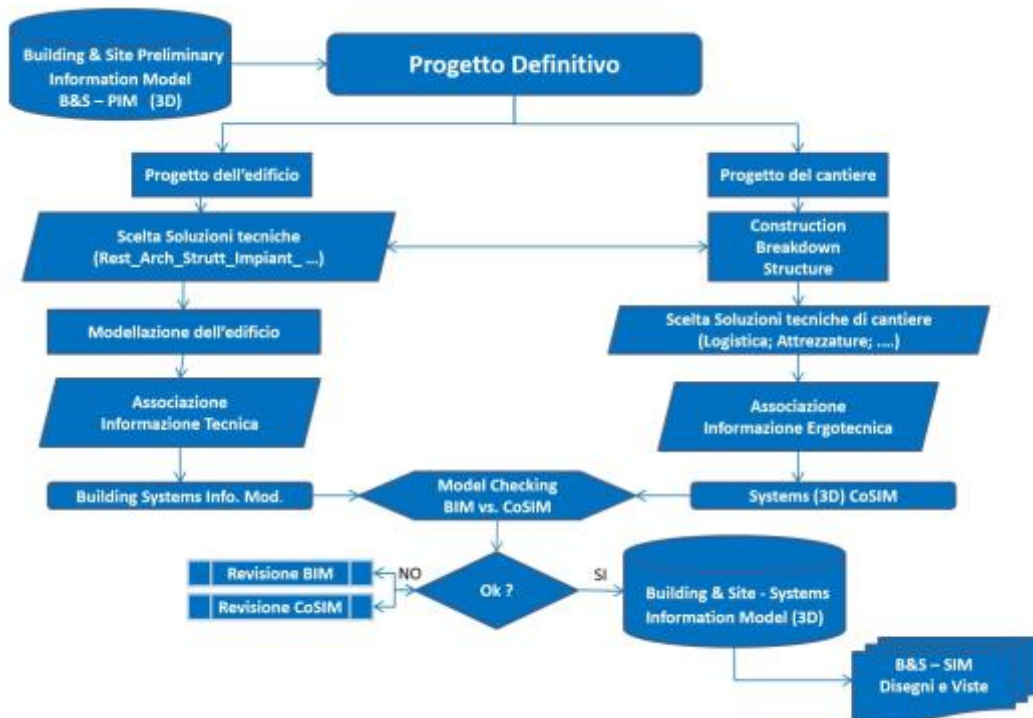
Building & Site Preliminary Information Model B&S – PIM (3D)

Progetto Definitivo

Progetto dell'edificio

Progetto del cantiere

Scelta Soluzioni tecniche (Rest_Arch_Strutt_Impiant_ ...)

Construction Breakdown Structure

Modellazione dell'edificio

Scelta Soluzioni tecniche di cantiere (Logistica; Attrezzature; ....)

Associazione Informazione Tecnica

Associazione Informazione Ergotecnica

Building Systems Info. Mod.

Model Checking BIM vs. CoSIM

Systems (3D) CoSIM

Revisione BIM

Revisione CoSIM

NO

Ok ?

SI

Building & Site - Systems Information Model (3D)

B&S – SIM Disegni e Viste